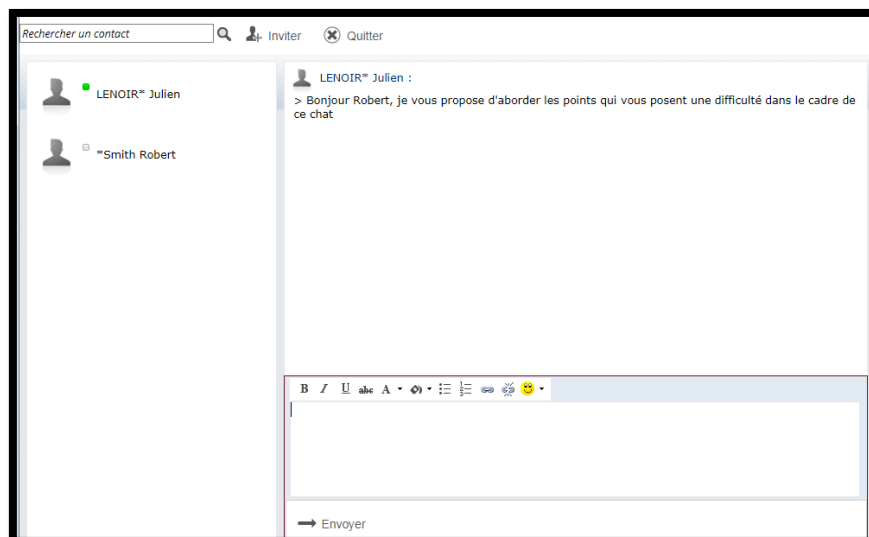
Rechercher un contact
Inviter
Quitter

LENOIR* Julien

*Smith Robert

LENOIR* Julien :

> Bonjour Robert, je vous propose d'aborder les points qui vous posent une difficulté dans le cadre de ce chat

B I U abc A

Envoyer